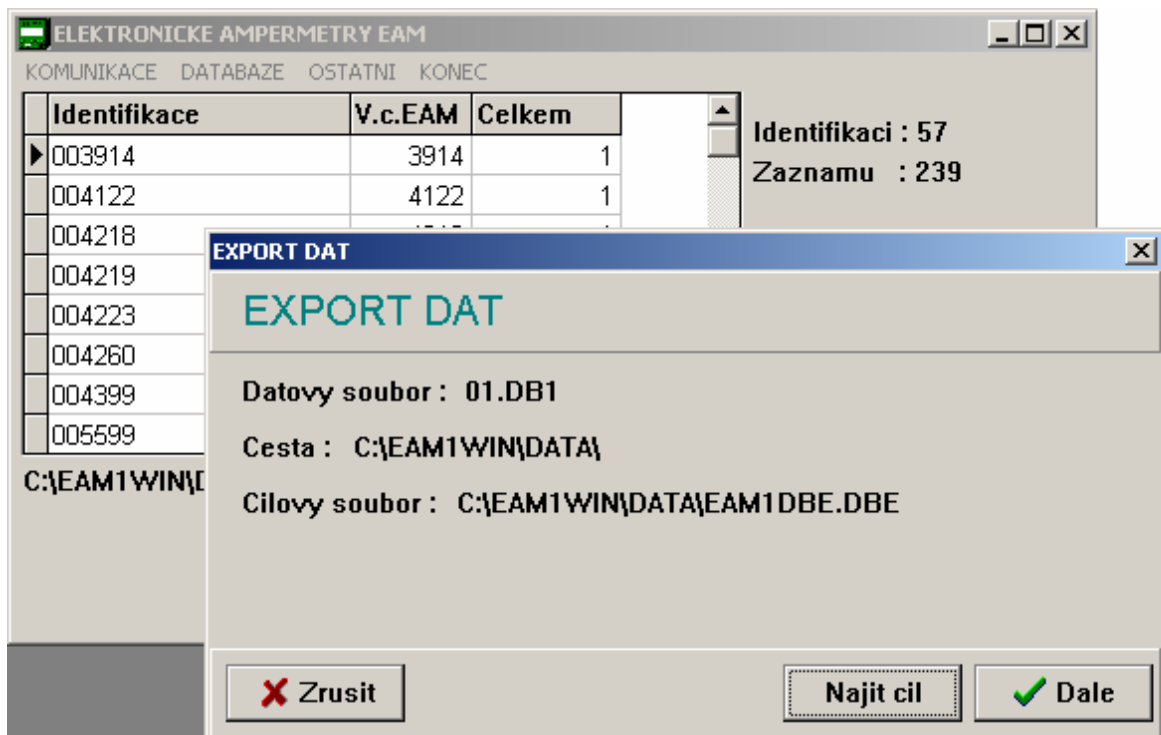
ELEKTRONICKE AMPERMETRY EAM

KOMUNIKACE DATABAZE OSTATNI KONEC

| Identifikace | V.c.EAM | Celkem |
|---|---|---|
| 003914 | 3914 | 1 |
| 004122 | 4122 | 1 |
| 004218 | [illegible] | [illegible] |
| 004219 | | |
| 004223 | | |
| 004260 | | |
| 004399 | | |
| 005599 | | |

Identifikaci : 57
Zaznamu : 239

C:\EAM1WIN\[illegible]

EXPORT DAT

EXPORT DAT

Datovy soubor : 01.DB1

Cesta : C:\EAM1WIN\DATA\

Cilovy soubor : C:\EAM1WIN\DATA\EAM1DBE.DBE

Zrusit

Najit cil

Dale